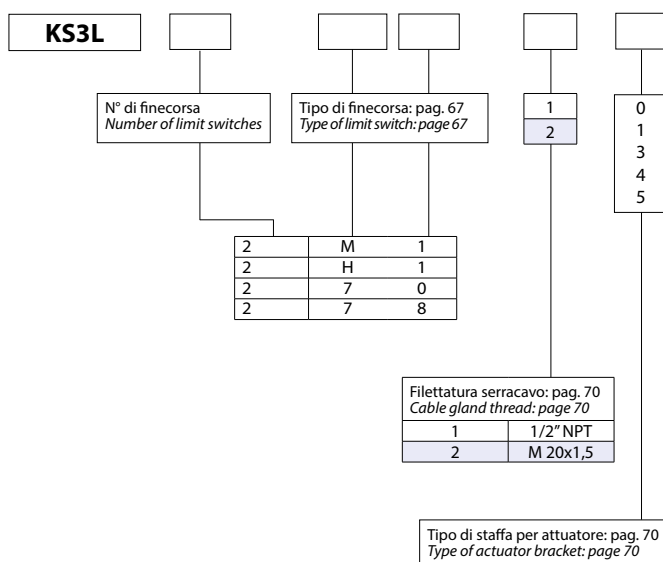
KS3L

N° di finecorsa
*Number of limit switches*

Tipo di finecorsa: pag. 67
*Type of limit switch: page 67*

| 2 | M | 1 |
|---|---|---|
| 2 | H | 1 |
| 2 | 7 | 0 |
| 2 | 7 | 8 |

1
2

0
1
3
4
5

Filettatura serracavo: pag. 70
*Cable gland thread: page 70*

| 1 | 1/2" NPT |
|---|---|
| 2 | M 20x1,5 |

Tipo di staffa per attuatore: pag. 70
*Type of actuator bracket: page 70*